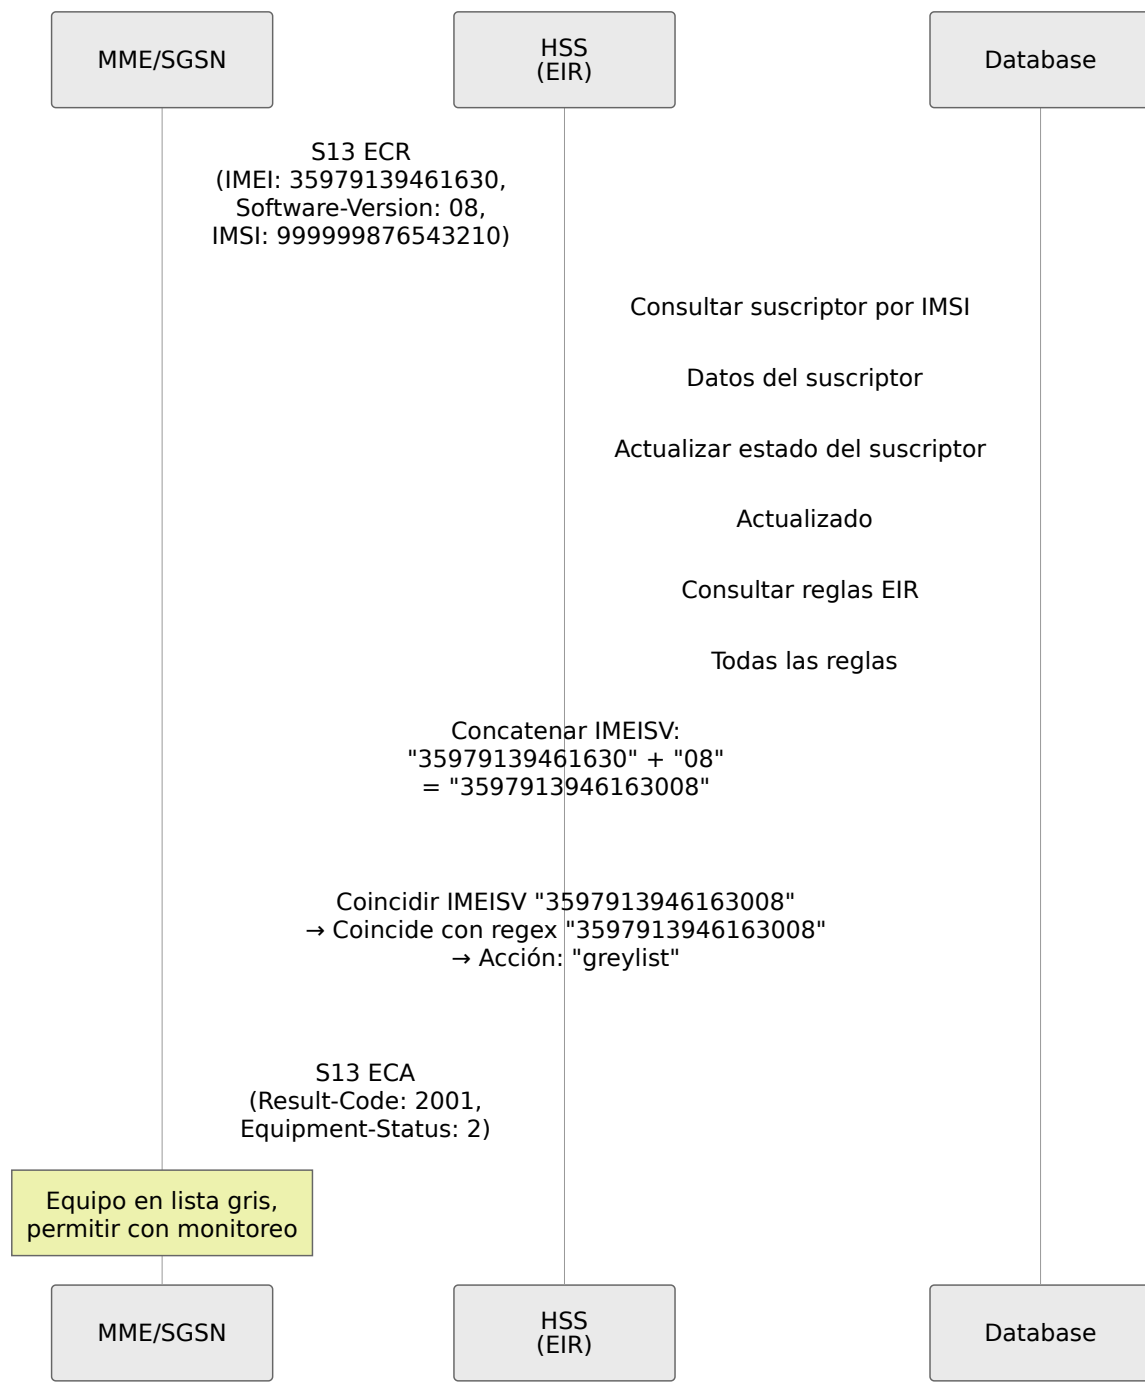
MME/SGSN

HSS
(EIR)

Database

S13 ECR
(IMEI: 35979139461630,
Software-Version: 08,
IMSI: 999999876543210)

Consultar suscriptor por IMSI

Datos del suscriptor

Actualizar estado del suscriptor

Actualizado

Consultar reglas EIR

Todas las reglas

Concatenar IMEISV:
"35979139461630" + "08"
= "3597913946163008"

Coincidir IMEISV "3597913946163008"
→ Coincide con regex "3597913946163008"
→ Acción: "greylist"

S13 ECA
(Result-Code: 2001,
Equipment-Status: 2)

Equipo en lista gris,
permitir con monitoreo

MME/SGSN

HSS
(EIR)

Database